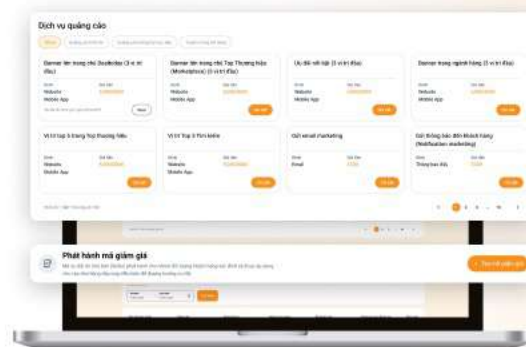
Dịch vụ quảng cáo

Banner lớn trong chủ Doolkidex (3 vị trí đầu)

Website

Mobile App

Banner lớn trong chủ Top Thương hiệu (Marketplace) (3 vị trí đầu)

Website

Mobile App

Ưu đãi nổi bật (3 vị trí đầu)

Website

Mobile App

Banner trong ngành hàng (3 vị trí đầu)

Website

Mobile App

Vị trí Top 3 trang Top thương hiệu

Website

Mobile App

Vị trí Top 3 Tìm kiếm

Website

Mobile App

Gửi email marketing

Email

Gửi thông báo đến khách hàng (Notification marketing)

Phát hành mã giảm giá

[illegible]